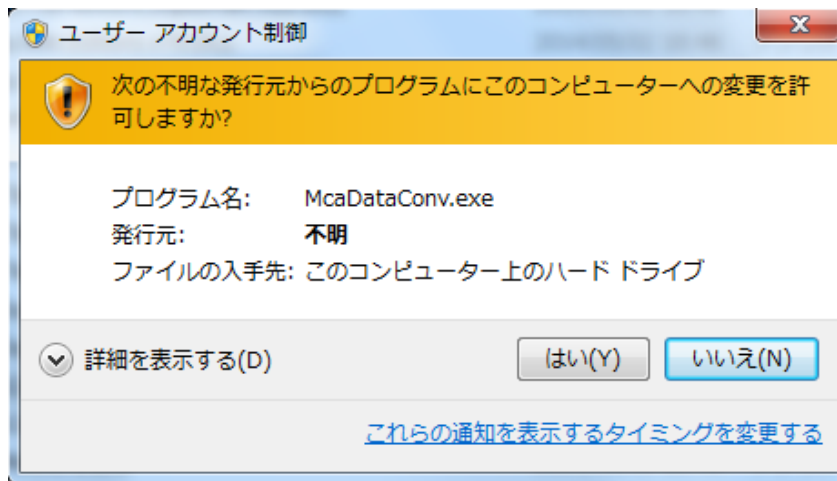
ユーザー アカウント制御

次の不明な発行元からのプログラムにこのコンピューターへの変更を許可しますか?

プログラム名: McaDataConv.exe
発行元: 不明
ファイルの入手先: このコンピューター上のハード ドライブ

詳細を表示する(D)

はい(Y)

いいえ(N)

これらの通知を表示するタイミングを変更する